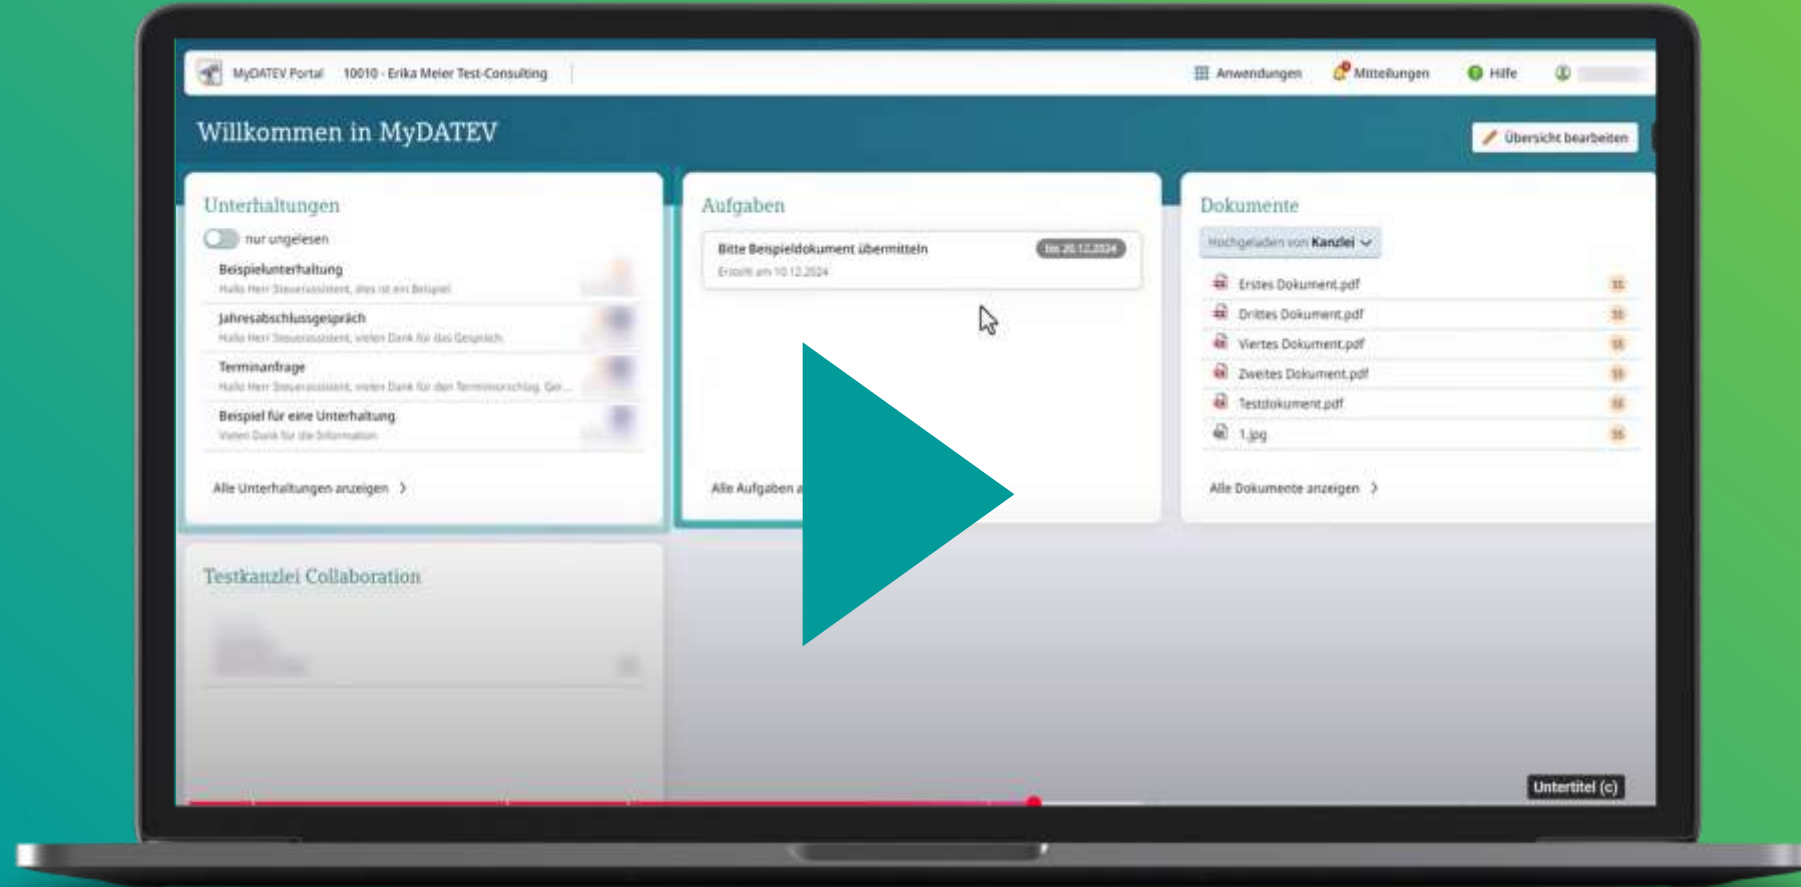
MyDATEV Portal 10010 - Erika Meier Test-Consulting

Anwendungen Mitteilungen Hilfe

Willkommen in MyDATEV

Übersicht bearbeiten

Unterhaltungen

nur ungelesen

Beispielunterhaltung
Hallo Herr Steuerassistent, dies ist ein Beispiel

Jahresabschlussgespräch
Hallo Herr Steuerassistent, vielen Dank für das Gespräch

Terminanfrage
Hallo Herr Steuerassistent, vielen Dank für den Terminvorschlag. Ge...

Beispiel für eine Unterhaltung
Vielen Dank für die Information

Alle Unterhaltungen anzeigen

Aufgaben

Bitte Beispieldokument übermitteln
Erstellt am 10.12.2024

bis 20.12.2024

Alle Aufgaben a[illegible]

Dokumente

Hochgeladen von Kanzlei

Erstes Dokument.pdf
Drittes Dokument.pdf
Viertes Dokument.pdf
Zweites Dokument.pdf
Testdokument.pdf
1.jpg

Alle Dokumente anzeigen

Testkanzlei Collaboration

Untertitel (c)